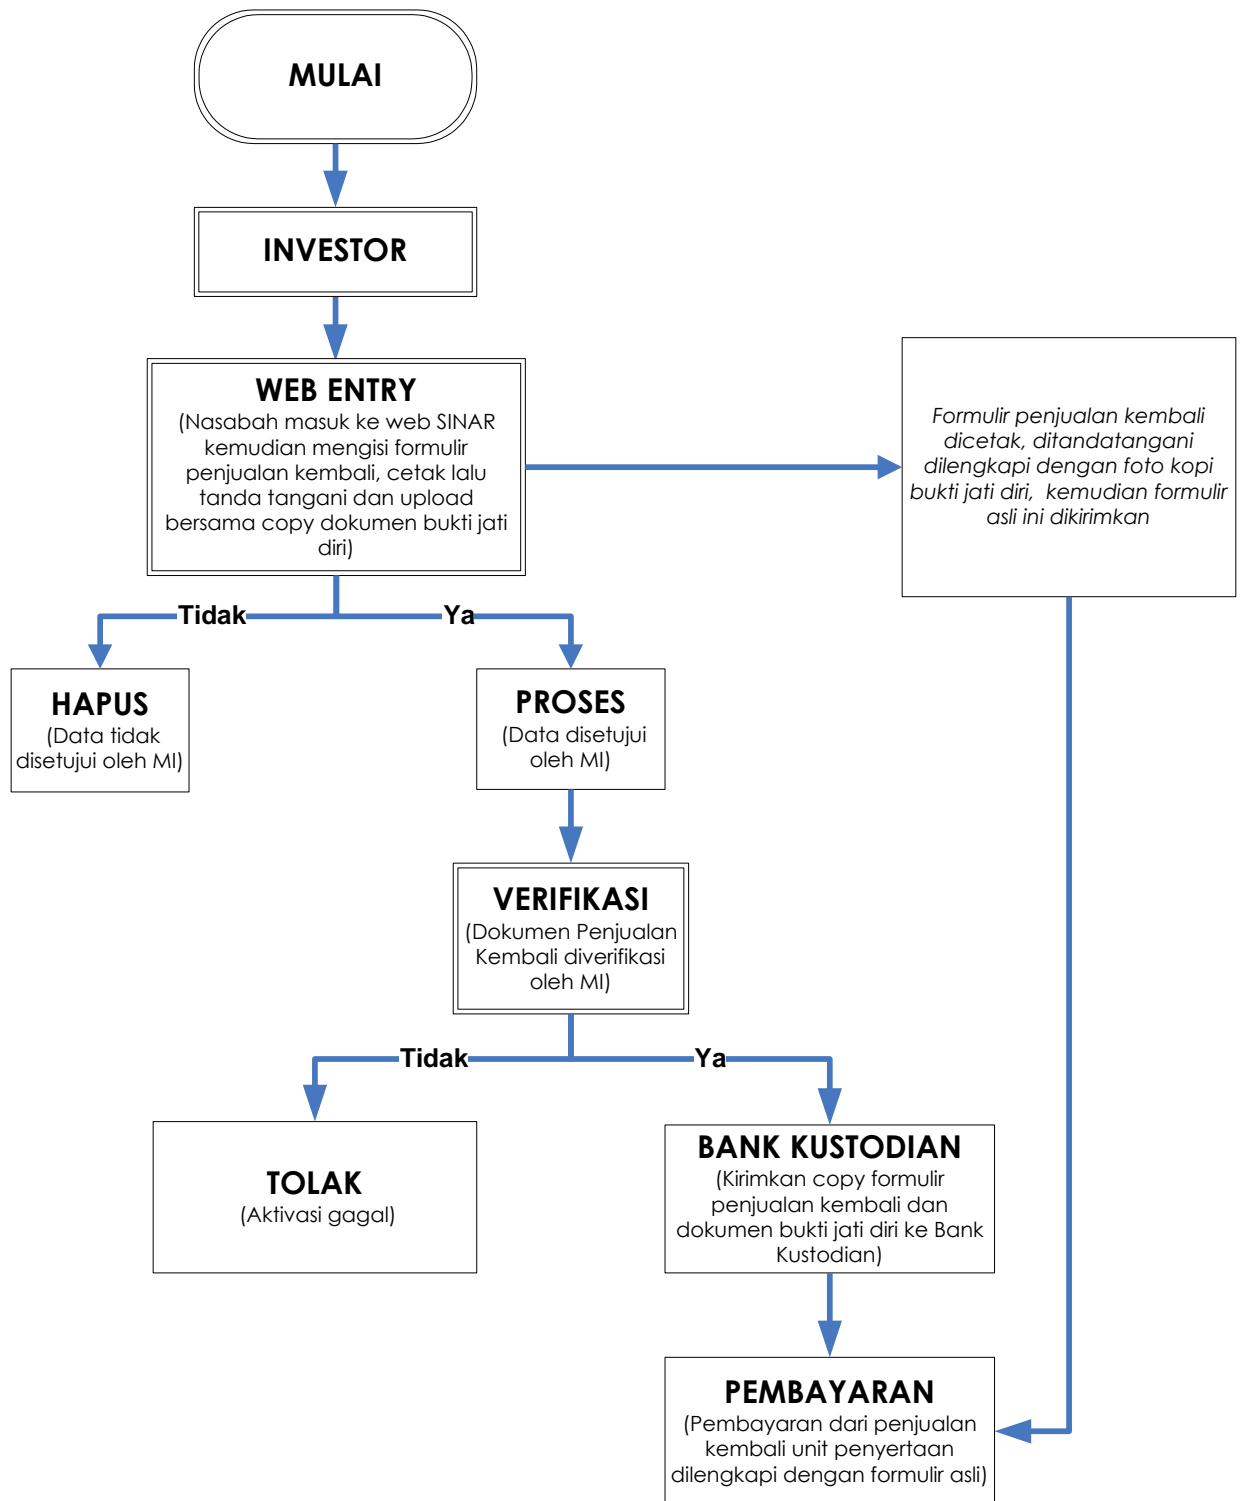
MULAI

INVESTOR

WEB ENTRY
(Nasabah masuk ke web SINAR kemudian mengisi formulir penjualan kembali, cetak lalu tanda tangani dan upload bersama copy dokumen bukti jati diri)

Formulir penjualan kembali dicetak, ditandatangani dilengkapi dengan foto kopi bukti jati diri, kemudian formulir asli ini dikirimkan

Tidak

Ya

HAPUS
(Data tidak disetujui oleh MI)

PROSES
(Data disetujui oleh MI)

VERIFIKASI
(Dokumen Penjualan Kembali diverifikasi oleh MI)

Tidak

Ya

TOLAK
(Aktivasi gagal)

BANK KUSTODIAN
(Kirimkan copy formulir penjualan kembali dan dokumen bukti jati diri ke Bank Kustodian)

PEMBAYARAN
(Pembayaran dari penjualan kembali unit penyertaan dilengkapi dengan formulir asli)